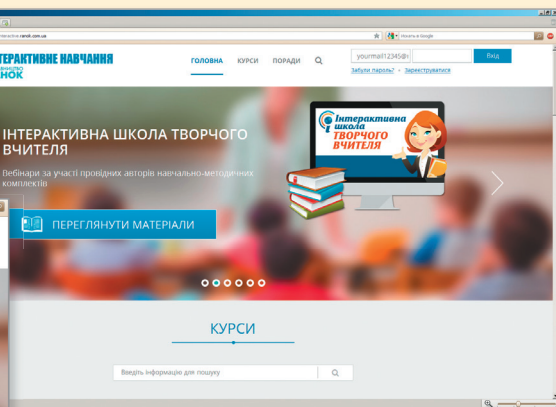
interactive.ranok.com.ua

Искать в Google

ТЕРАКТИВНЕ НАВЧАННЯ

видавництво
НОК

ГОЛОВНА КУРСИ ПОРАДИ

yourmail12345@

Вхід

Забули пароль? · Зареєструватися

ІНТЕРАКТИВНА ШКОЛА ТВОРЧОГО ВЧИТЕЛЯ

Вебінари за участі провідних авторів навчально-методичних комплектів

ПЕРЕГЛЯНУТИ МАТЕРІАЛИ

Інтерактивна школа ТВОРЧОГО ВЧИТЕЛЯ

КУРСИ

Введіть інформацію для пошуку